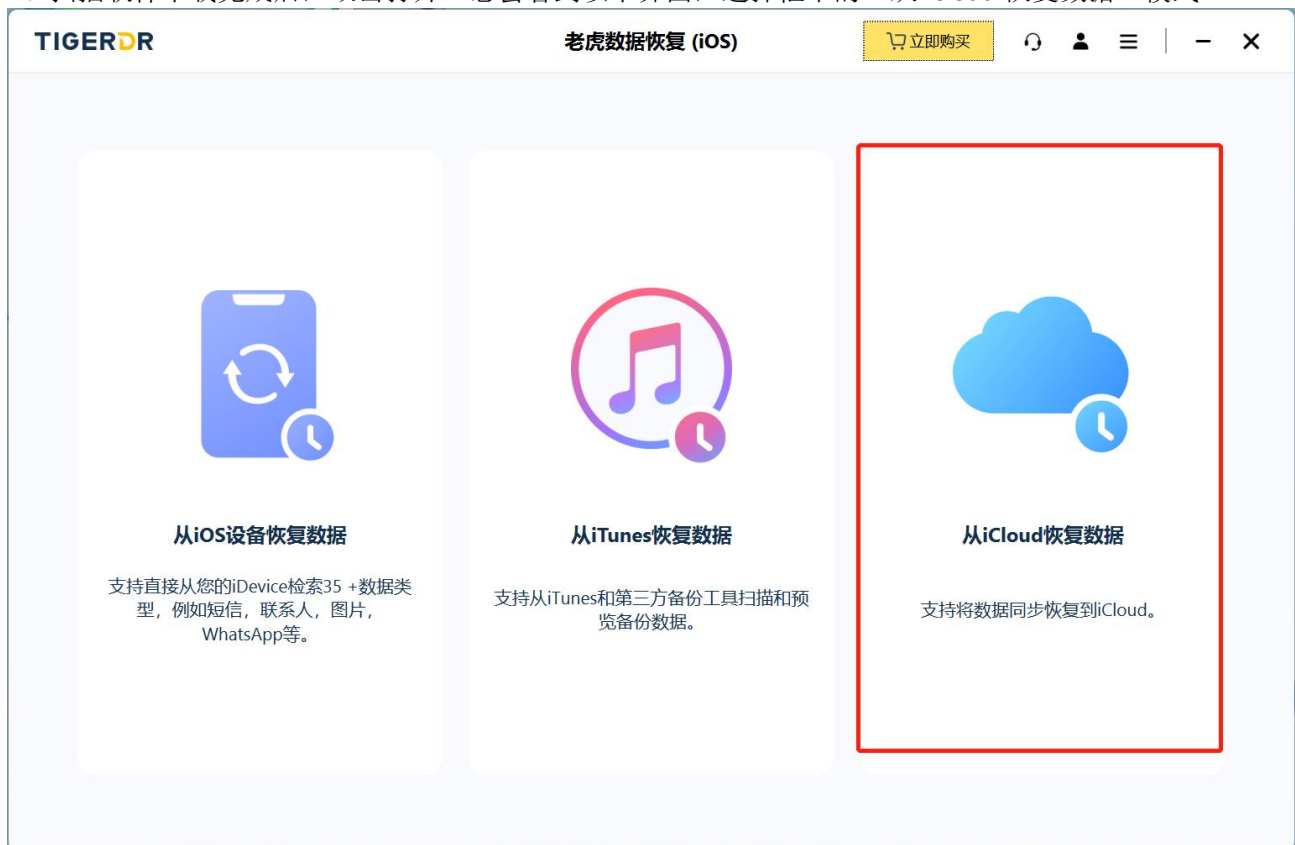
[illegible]

TIGERDR

老虎数据恢复 (iOS)

立即购买

从iOS设备恢复数据

支持直接从您的iDevice检索35 +数据类型，例如短信，联系人，图片，WhatsApp等。

从iTunes恢复数据

支持从iTunes和第三方备份工具扫描和预览备份数据。

从iCloud恢复数据

支持将数据同步恢复到iCloud。